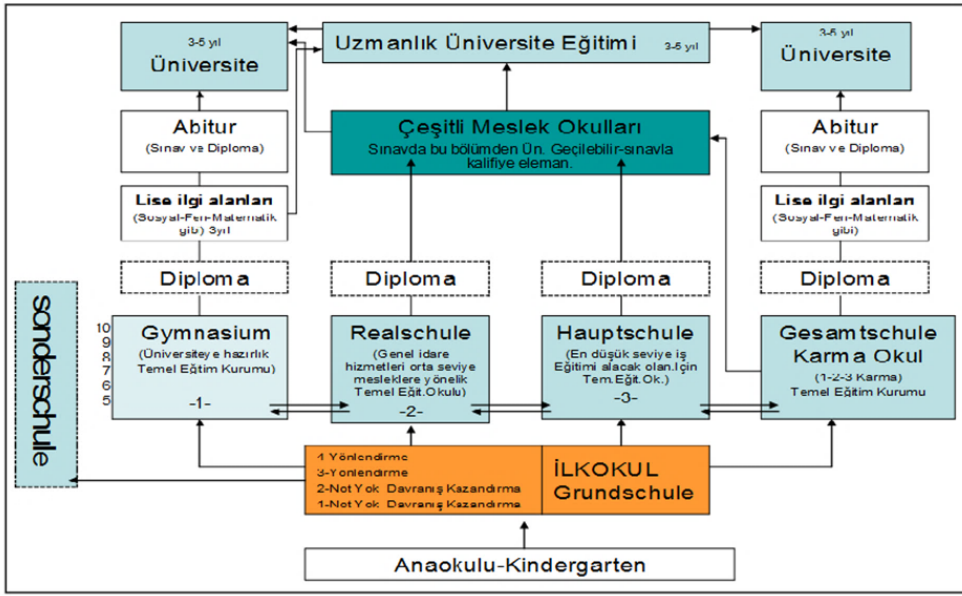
3-5 yıl
Üniversite

Uzmanlık Üniversite Eğitimi 3-5 yıl

3-5 yıl
Üniversite

Abitur
(Sınav ve Diploma)

Çeşitli Meslek Okulları
Sınavda bu bölümden Ün. Geçilebilir-sınavla kalifiye eleman.

Abitur
(Sınav ve Diploma)

Lise ilgi alanları
(Sosyal-Fen-Matematik gibi) 3yıl

Lise ilgi alanları
(Sosyal-Fen-Matematik gibi)

Diploma

Diploma

Diploma

Diploma

sonderschule

10
9
8
7
6
5

Gymnasium
(Üniversiteye hazırlık Temel Eğtim Kurumu)
-1-

Realschule
(Genel idare hizmetleri orta seviye mesleklere yönelik Temel Eğit.Okulu)
-2-

Hauptschule
(En düşük seviye iş Eğitimi alacak olan.İçin Tem.Eğit.Ok.)
-3-

Gesamtschule
Karma Okul
(1-2-3 Karma)
Temel Eğitim Kurumu

4-Yönlendirme
3-Yönlendirme
2-Not Yok Davranış Kazandırma
1-Not Yok Davranış Kazandırma

İLKOKUL
Grundschule

Anaokulu-Kindergarten